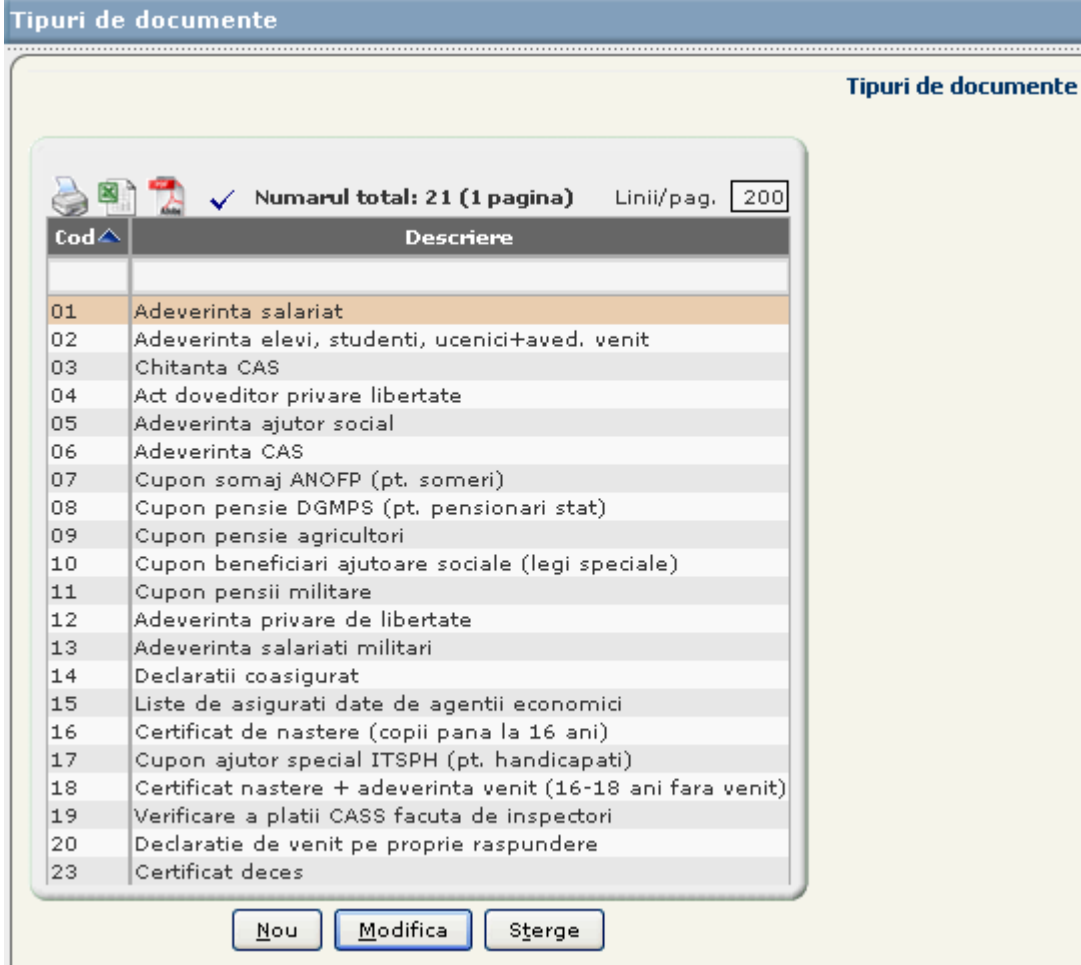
Tipuri de documente

Tipuri de documente

Numarul total: 21 (1 pagina) Linii/pag. 200

| Cod | Descriere |
|---|---|
| | |
| 01 | Adeverinta salariat |
| 02 | Adeverinta elevi, studenti, ucenici+aved. venit |
| 03 | Chitanta CAS |
| 04 | Act doveditor privare libertate |
| 05 | Adeverinta ajutor social |
| 06 | Adeverinta CAS |
| 07 | Cupon somaj ANOFP (pt. someri) |
| 08 | Cupon pensie DGMPS (pt. pensionari stat) |
| 09 | Cupon pensie agricultori |
| 10 | Cupon beneficiari ajutoare sociale (legi speciale) |
| 11 | Cupon pensii militare |
| 12 | Adeverinta privare de libertate |
| 13 | Adeverinta salariati militari |
| 14 | Declaratii coasigurat |
| 15 | Liste de asigurati date de agentii economici |
| 16 | Certificat de nastere (copii pana la 16 ani) |
| 17 | Cupon ajutor special ITSPH (pt. handicapati) |
| 18 | Certificat nastere + adeverinta venit (16-18 ani fara venit) |
| 19 | Verificare a platii CASS facuta de inspectori |
| 20 | Declaratie de venit pe proprie raspundere |
| 23 | Certificat deces |

Nou Modifica Sterge